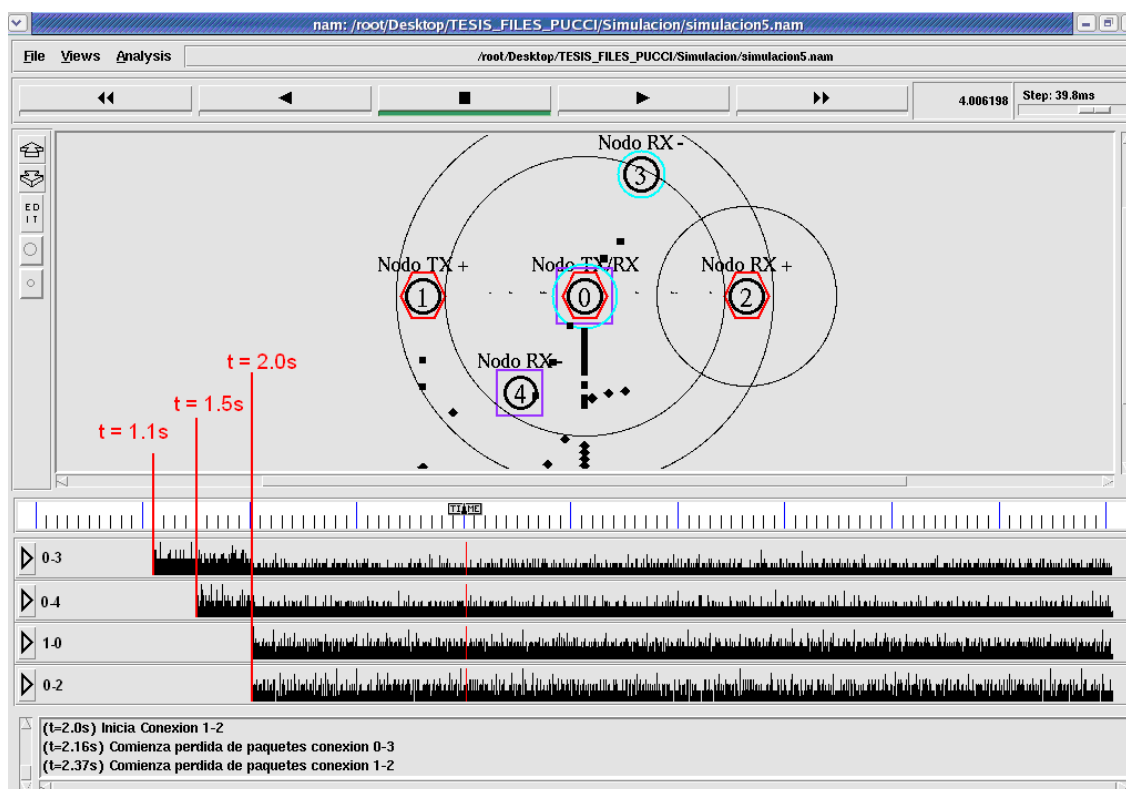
nam: /root/Desktop/TESIS_FILES_PUCCI/Simulacion/simulacion5.nam

File Views Analysis /root/Desktop/TESIS_FILES_PUCCI/Simulacion/simulacion5.nam

4.006198 Step: 39.8ms

EDIT

Nodo RX -
3
Nodo TX +
1
Nodo TX/RX
0
Nodo RX +
2
Nodo RX -
4

t = 2.0s
t = 1.5s
t = 1.1s

TIME

0-3
0-4
1-0
0-2

(t=2.0s) Inicia Conexion 1-2
(t=2.16s) Comienza perdida de paquetes conexion 0-3
(t=2.37s) Comienza perdida de paquetes conexion 1-2